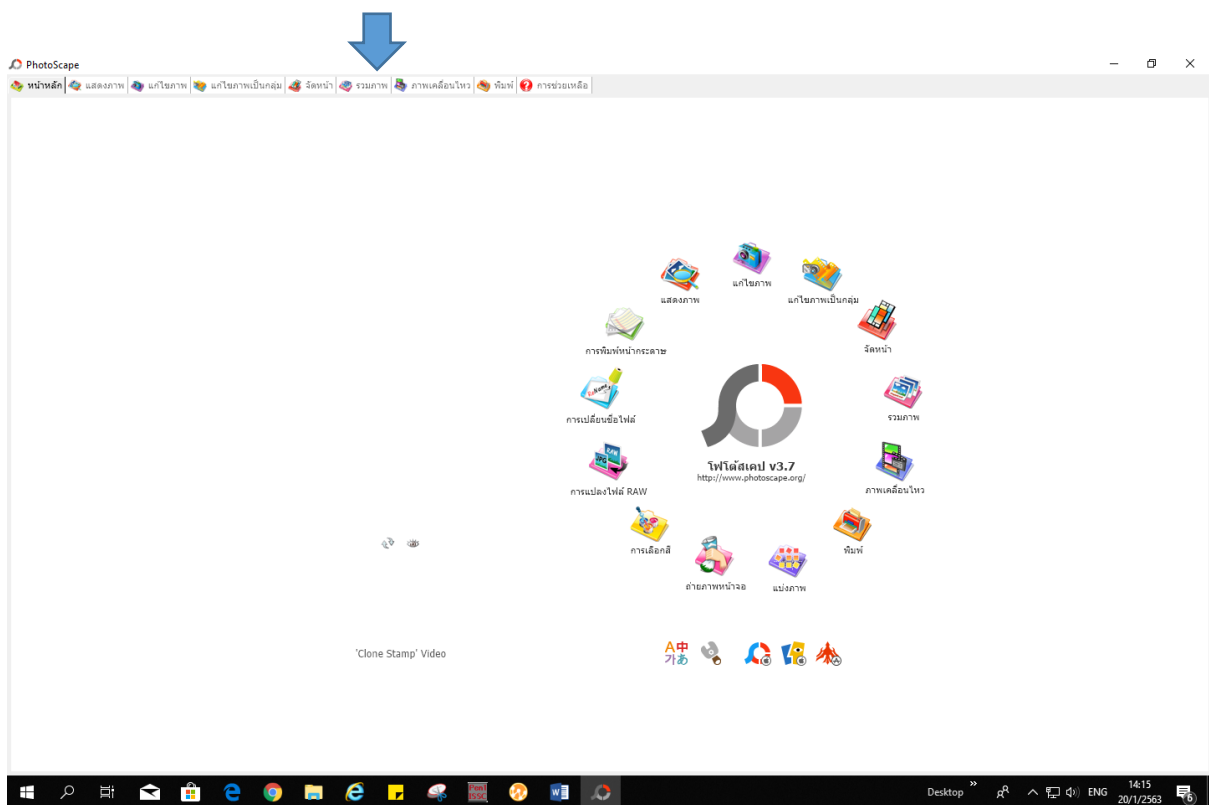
PhotoScape

หน้าหลัก | แสดงภาพ | แก้ไขภาพ | แก้ไขภาพเป็นกลุ่ม | จัดหน้า | รวมภาพ | ภาพเคลื่อนไหว | พิมพ์ | การช่วยเหลือ

แก้ไขภาพ
แสดงภาพ
แก้ไขภาพเป็นกลุ่ม
การพิมพ์หน้ากระดาษ
จัดหน้า
การเปลี่ยนชื่อไฟล์
รวมภาพ
โฟโต้สเคป v3.7
http://www.photoscape.org/
การแปลงไฟล์ RAW
ภาพเคลื่อนไหว
พิมพ์
การเลือกสี
ถ่ายภาพหน้าจอ
แบ่งภาพ

'Clone Stamp' Video

Desktop
ENG
14:15
20/1/2563